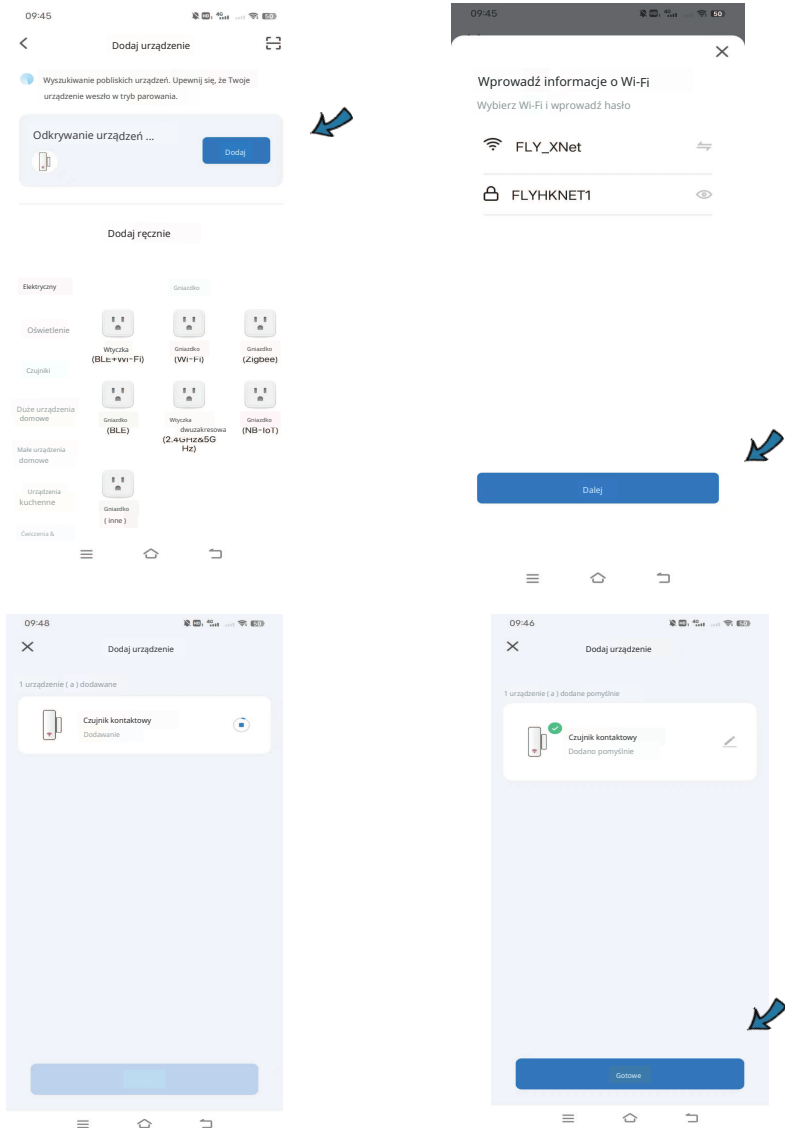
09:45

Dodaj urządzenie

Wyszukiwanie pobliskich urządzeń. Upewnij się, że Twoje urządzenie weszło w tryb parowania.

Odkrywanie urządzeń ...

Dodaj

Dodaj ręcznie

Elektryczny

Gniazdko

Oświetlenie

Czujniki

Duże urządzenia domowe

Małe urządzenia domowe

Urządzenia kuchenne

Ćwiczenia &

Wtyczka (BLE+Wi-Fi)

Gniazdko (Wi-Fi)

Gniazdko (Zigbee)

Gniazdko (BLE)

Wtyczka dwuzakresowa (2.4GHz&5G Hz)

Gniazdko (NB-IoT)

Gniazdko ( inne )

09:45

Wprowadź informacje o Wi-Fi

Wybierz Wi-Fi i wprowadź hasło

FLY_XNet

FLYHKNET1

Dalej

09:48

Dodaj urządzenie

1 urządzenie ( a ) dodawane

Czujnik kontaktowy

Dodawanie

09:46

Dodaj urządzenie

1 urządzenie ( a ) dodane pomyślnie

Czujnik kontaktowy

Dodano pomyślnie

Gotowe